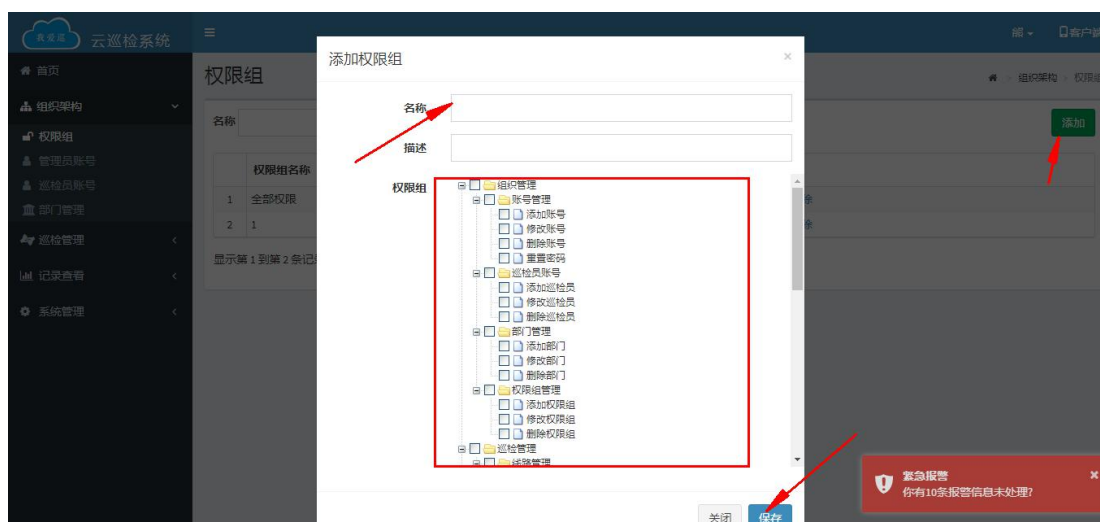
云巡检系统

首页
组织架构
权限组
管理员账号
巡检员账号
部门管理
巡检管理
记录查看
系统管理

权限组
名称
权限组名称
1 全部权限
2 1
显示第 1 到第 2 条记

组织架构 权限组
添加

添加权限组
×
名称
描述
权限组
组织管理
账号管理
添加账号
修改账号
删除账号
重置密码
巡检员账号
添加巡检员
修改巡检员
删除巡检员
部门管理
添加部门
修改部门
删除部门
权限组管理
添加权限组
修改权限组
删除权限组
巡检管理
线路管理

关闭
保存

紧急报警
你有10条报警信息未处理?
×